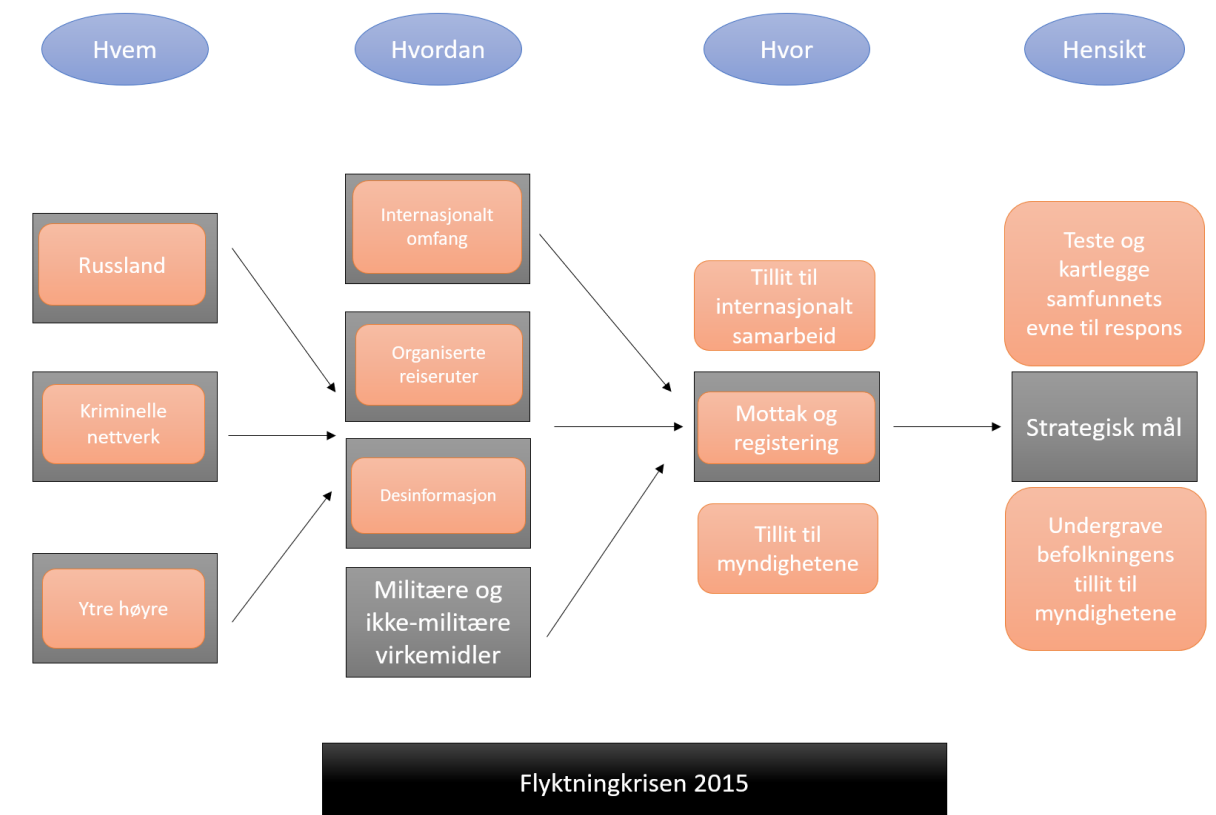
Hvem

Hvordan

Hvor

Hensikt

Russland

Kriminelle nettverk

Ytre høyre

Internasjonalt omfang

Organiserte reiseruter

Desinformasjon

Militære og ikke-militære virkemidler

Tillit til internasjonalt samarbeid

Mottak og registering

Tillit til myndighetene

Teste og kartlegge samfunnets evne til respons

Strategisk mål

Undergrave befolkningens tillit til myndighetene

Flyktningkrisen 2015